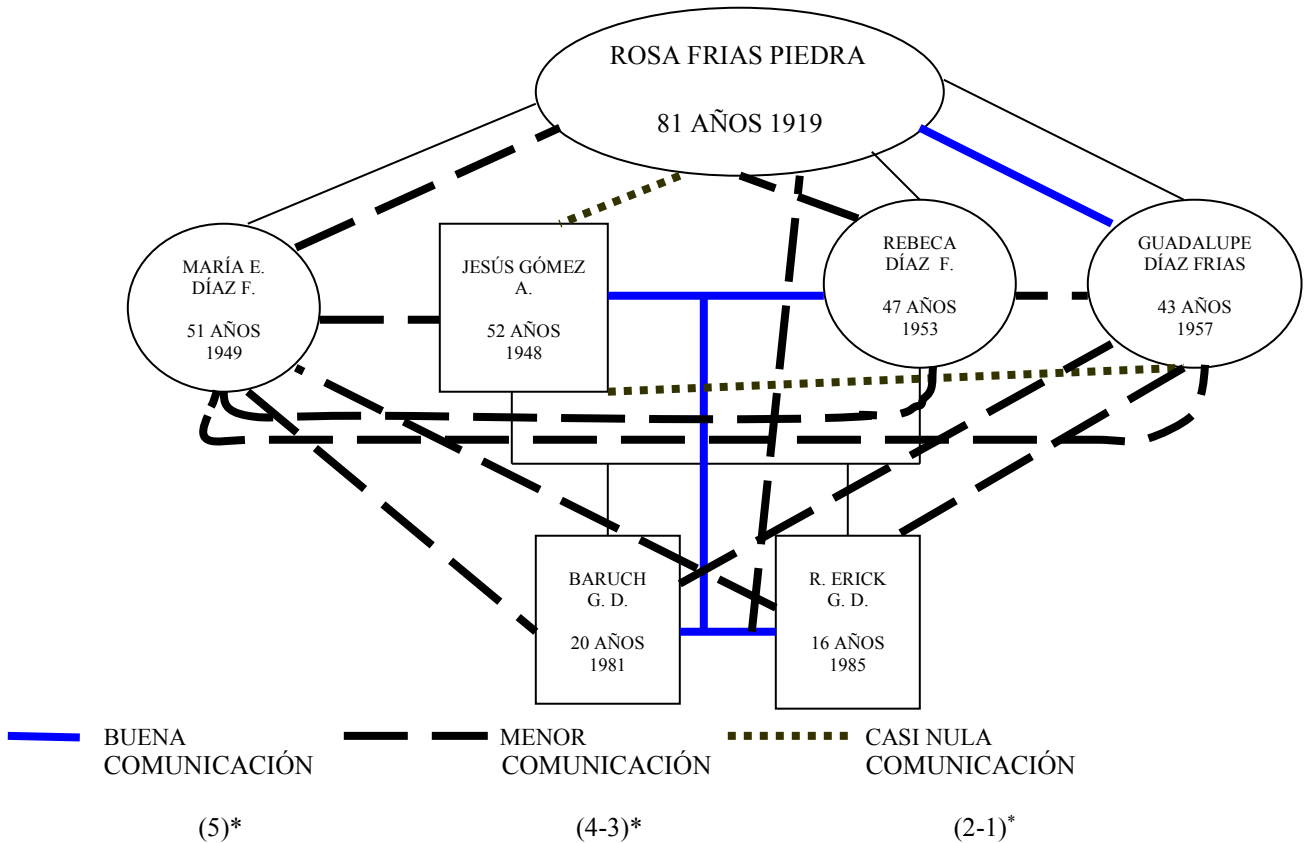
ROSA FRIAS PIEDRA

81 AÑOS 1919

MARÍA E. DÍAZ F.

51 AÑOS 1949

JESÚS GÓMEZ A.

52 AÑOS 1948

REBECA DÍAZ F.

47 AÑOS 1953

GUADALUPE DÍAZ FRIAS

43 AÑOS 1957

BARUCH G. D.

20 AÑOS 1981

R. ERICK G. D.

16 AÑOS 1985

BUENA COMUNICACIÓN

MENOR COMUNICACIÓN

CASI NULA COMUNICACIÓN

(5)*

(4-3)*

(2-1)$^*$